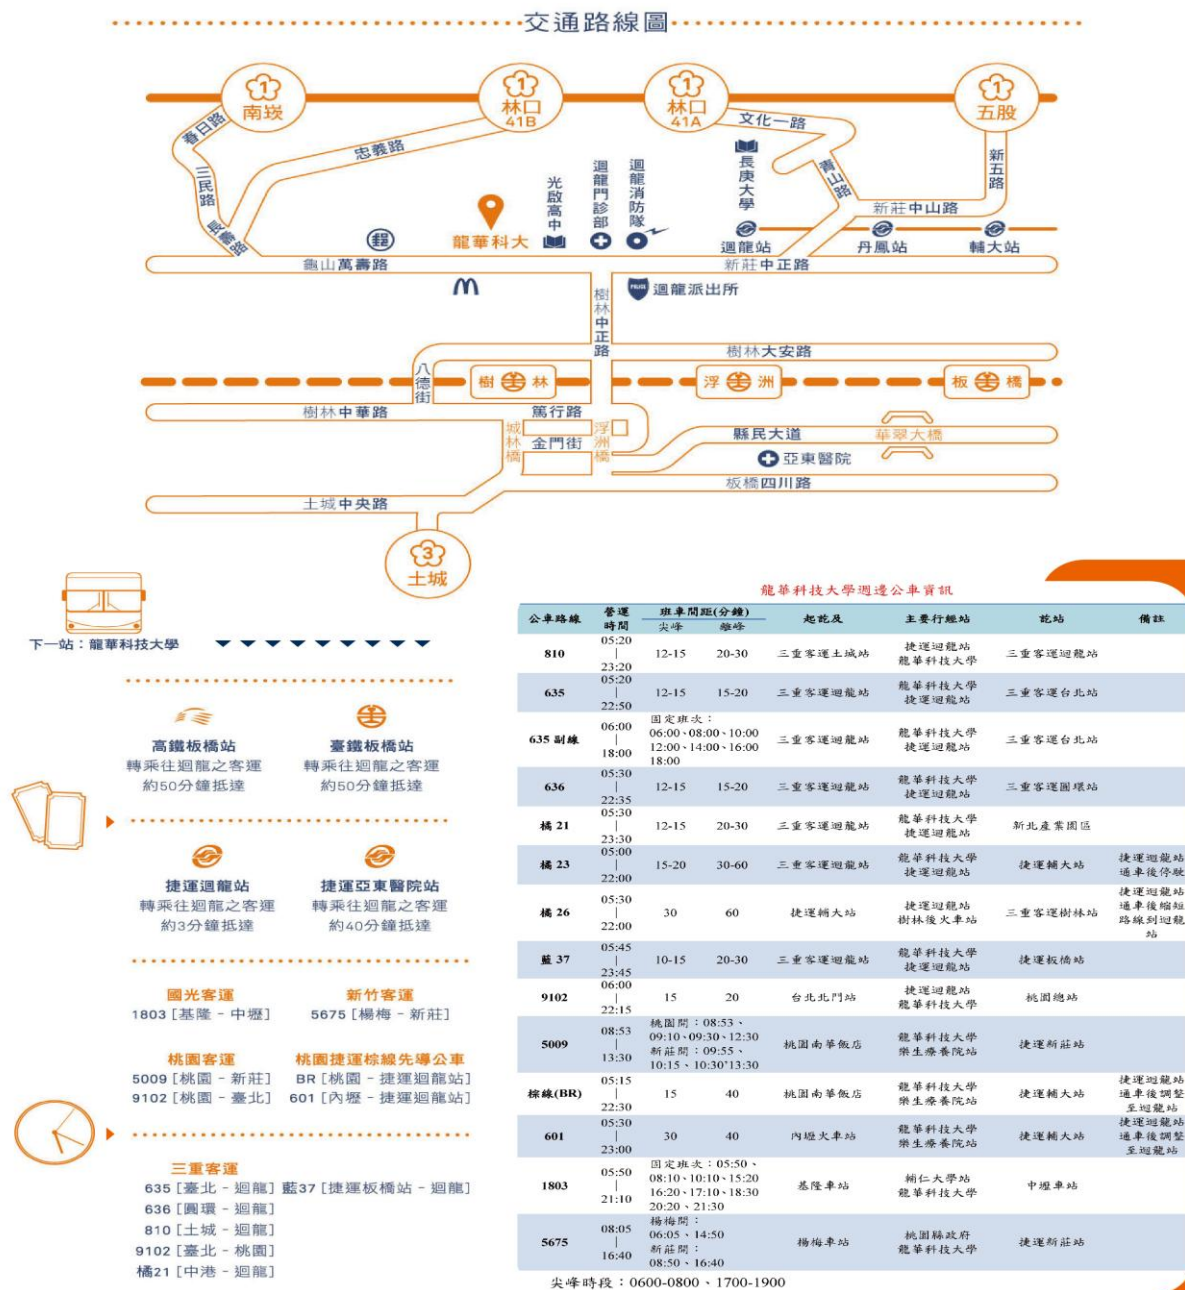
交通路線圖

南崁 林口 41B 林口 41A 五股
春日路 三民路 忠義路 文化一路 青山路 新五路 新莊中山路
萬壽路 光啟高中 迴龍門診部 迴龍消防隊 長庚大學 迴龍站 丹鳳站 輔大站
龜山萬壽路 龍華科大 新莊中正路
樹林中正路 迴龍派出所
八德街 樹林大安路
樹林 浮洲 板橋
樹林中華路 篤行路
城林橋 金門街 浮洲橋 縣民大道 華翠大橋
亞東醫院
板橋四川路
土城中央路
土城

下一站：龍華科技大學

高鐵板橋站
轉乘往迴龍之客運
約50分鐘抵達

臺鐵板橋站
轉乘往迴龍之客運
約50分鐘抵達

捷運迴龍站
轉乘往迴龍之客運
約3分鐘抵達

捷運亞東醫院站
轉乘往迴龍之客運
約40分鐘抵達

國光客運
1803［基隆－中壢］

新竹客運
5675［楊梅－新莊］

桃園客運
5009［桃園－新莊］
9102［桃園－臺北］

桃園捷運棕線先導公車
BR［桃園－捷運迴龍站］
601［內壢－捷運迴龍站］

三重客運
635［臺北－迴龍］ 藍37［捷運板橋站－迴龍］
636［圓環－迴龍］
810［土城－迴龍］
9102［臺北－桃園］
橘21［中港－迴龍］

龍華科技大學週邊公車資訊

| 公車路線 | 營運時間 | 班車間距(分鐘) 尖峰 | 離峰 | 起訖點 | 主要行經站 | 訖站 | 備註 |
|---|---|---|---|---|---|---|---|
| 810 | 05:20 \| 23:20 | 12-15 | 20-30 | 三重客運土城站 | 捷運迴龍站 龍華科技大學 | 三重客運迴龍站 | |
| 635 | 05:20 \| 22:50 | 12-15 | 15-20 | 三重客運迴龍站 | 龍華科技大學 捷運迴龍站 | 三重客運台北站 | |
| 635副線 | 06:00 \| 18:00 | 固定班次：06:00、08:00、10:00 12:00、14:00、16:00 18:00 | | 三重客運迴龍站 | 龍華科技大學 捷運迴龍站 | 三重客運台北站 | |
| 636 | 05:30 \| 22:35 | 12-15 | 15-20 | 三重客運迴龍站 | 龍華科技大學 捷運迴龍站 | 三重客運圓環站 | |
| 橘21 | 05:30 \| 23:30 | 12-15 | 20-30 | 三重客運迴龍站 | 龍華科技大學 捷運迴龍站 | 新北產業園區 | |
| 橘23 | 05:00 \| 22:00 | 15-20 | 30-60 | 三重客運迴龍站 | 龍華科技大學 捷運迴龍站 | 捷運輔大站 | 捷運迴龍站通車後停駛 |
| 橘26 | 05:30 \| 22:00 | 30 | 60 | 捷運輔大站 | 捷運迴龍站 樹林後火車站 | 三重客運樹林站 | 捷運迴龍站通車後縮短路線到迴龍站 |
| 藍37 | 05:45 \| 23:45 | 10-15 | 20-30 | 三重客運迴龍站 | 龍華科技大學 捷運迴龍站 | 捷運板橋站 | |
| 9102 | 06:00 \| 22:15 | 15 | 20 | 台北北門站 | 捷運迴龍站 龍華科技大學 | 桃園總站 | |
| 5009 | 08:53 \| 13:30 | 桃園開：08:53、09:10、09:30、12:30 新莊開：09:55、10:15、10:30、13:30 | | 桃園南華飯店 | 龍華科技大學 樂生療養院站 | 捷運新莊站 | |
| 棕線(BR) | 05:15 \| 22:30 | 15 | 40 | 桃園南華飯店 | 龍華科技大學 樂生療養院站 | 捷運輔大站 | 捷運迴龍站通車後調整至迴龍站 |
| 601 | 05:30 \| 23:00 | 30 | 40 | 內壢火車站 | 龍華科技大學 樂生療養院站 | 捷運輔大站 | 捷運迴龍站通車後調整至迴龍站 |
| 1803 | 05:50 \| 21:10 | 固定班次：05:50、08:10、10:10、15:20 16:20、17:10、18:30 20:20、21:30 | | 基隆車站 | 輔仁大學站 龍華科技大學 | 中壢車站 | |
| 5675 | 08:05 \| 16:40 | 楊梅開：06:05、14:50 新莊開：08:50、16:40 | | 楊梅車站 | 桃園縣政府 龍華科技大學 | 捷運新莊站 | |

尖峰時段：0600-0800、1700-1900